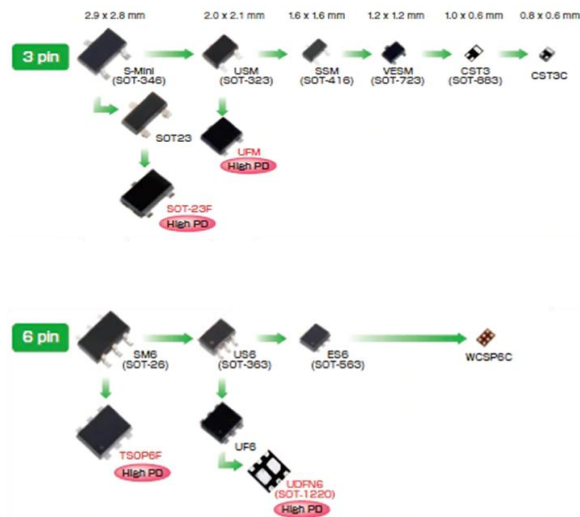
2.9 x 2.8 mm
2.0 x 2.1 mm
1.6 x 1.6 mm
1.2 x 1.2 mm
1.0 x 0.6 mm
0.8 x 0.6 mm

3 pin

S-Mini (SOT-346)
USM (SOT-323)
SSM (SOT-416)
VESM (SOT-723)
CST3 (SOT-883)
CST3C

SOT23
UFM
High PD
SOT-23F
High PD

6 pin

SM6 (SOT-26)
US6 (SOT-363)
ES6 (SOT-563)
WCSP6C

TSOP6F
High PD
UF6
UDFN6 (SOT-1220)
High PD